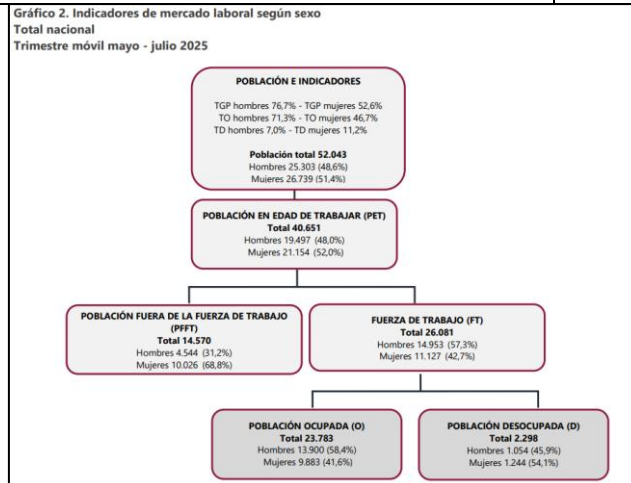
Gráfico 2. Indicadores de mercado laboral según sexo
Total nacional
Trimestre móvil mayo - julio 2025

POBLACIÓN E INDICADORES
TGP hombres 76,7% - TGP mujeres 52,6%
TO hombres 71,3% - TO mujeres 46,7%
TD hombres 7,0% - TD mujeres 11,2%

Población total 52.043
Hombres 25.303 (48,6%)
Mujeres 26.739 (51,4%)

POBLACIÓN EN EDAD DE TRABAJAR (PET)
Total 40.651
Hombres 19.497 (48,0%)
Mujeres 21.154 (52,0%)

POBLACIÓN FUERA DE LA FUERZA DE TRABAJO (PFFT)
Total 14.570
Hombres 4.544 (31,2%)
Mujeres 10.026 (68,8%)

FUERZA DE TRABAJO (FT)
Total 26.081
Hombres 14.953 (57,3%)
Mujeres 11.127 (42,7%)

POBLACIÓN OCUPADA (O)
Total 23.783
Hombres 13.900 (58,4%)
Mujeres 9.883 (41,6%)

POBLACIÓN DESOCUPADA (D)
Total 2.298
Hombres 1.054 (45,9%)
Mujeres 1.244 (54,1%)